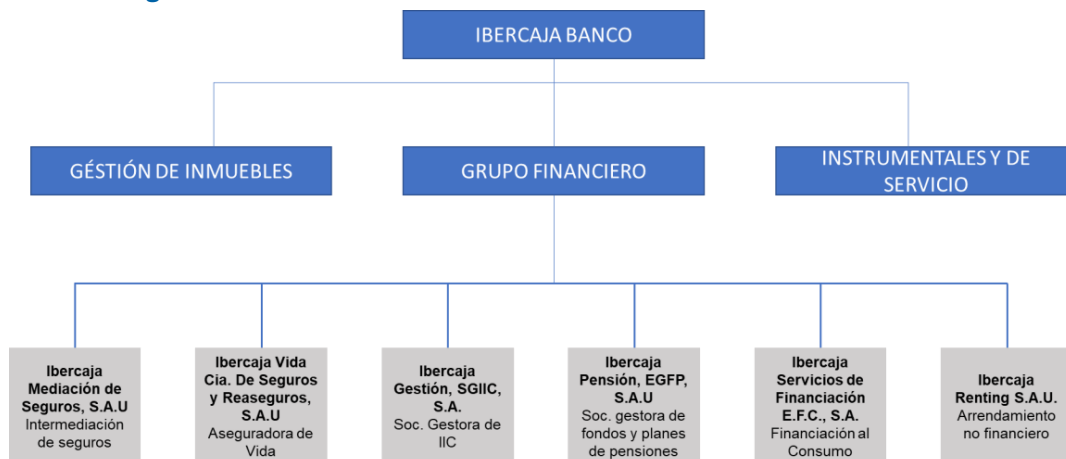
IBERCAJA BANCO

GÉSTIÓN DE INMUEBLES

GRUPO FINANCIERO

INSTRUMENTALES Y DE SERVICIO

**Ibercaja Mediación de Seguros, S.A.U**
Intermediación de seguros

**Ibercaja Vida Cia. De Seguros y Reaseguros, S.A.U**
Aseguradora de Vida

**Ibercaja Gestión, SGIIC, S.A.**
Soc. Gestora de IIC

**Ibercaja Pensión, EGFP, S.A.U**
Soc. gestora de fondos y planes de pensiones

**Ibercaja Servicios de Financiación E.F.C., S.A.**
Financiación al Consumo

**Ibercaja Renting S.A.U.**
Arrendamiento no financiero